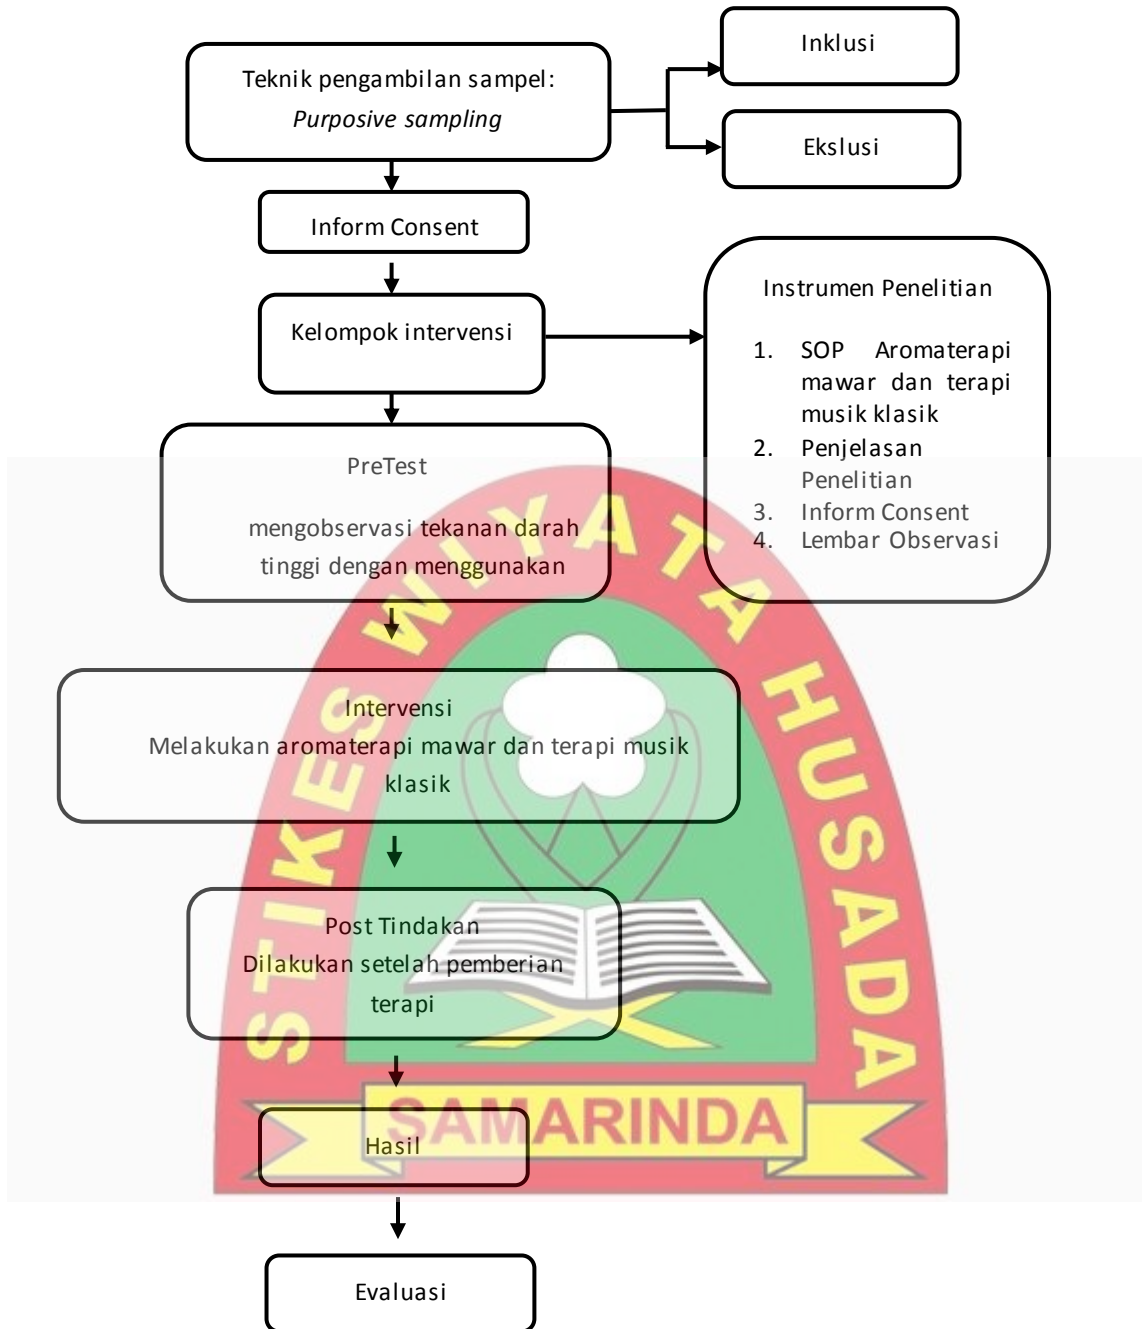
Teknik pengambilan sampel:
*Purposive sampling*

Inklusi

Ekslusi

Inform Consent

Kelompok intervensi

Instrumen Penelitian

1. SOP Aromaterapi mawar dan terapi musik klasik
2. Penjelasan Penelitian
3. Inform Consent
4. Lembar Observasi

PreTest

mengobservasi tekanan darah tinggi dengan menggunakan

Intervensi
Melakukan aromaterapi mawar dan terapi musik klasik

Post Tindakan
Dilakukan setelah pemberian terapi

Hasil

Evaluasi

STIKES WIYATA HUSADA
SAMARINDA